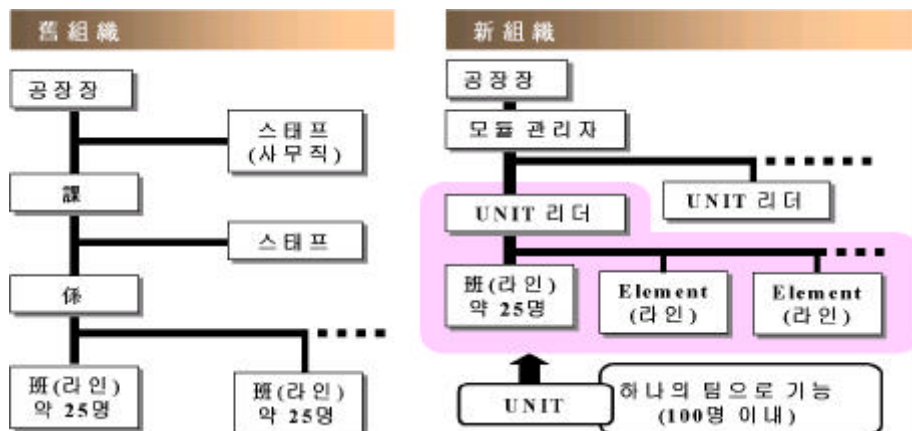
舊組織

공장장

스태프
(사무직)

課

스태프

係

班(라인)
약 25명

班(라인)
약 25명

新組織

공장장

모듈 관리자

UNIT 리더

UNIT 리더

班(라인)
약 25명

Element
(라인)

Element
(라인)

UNIT

하나의 팀으로 기능
(100명 이내)